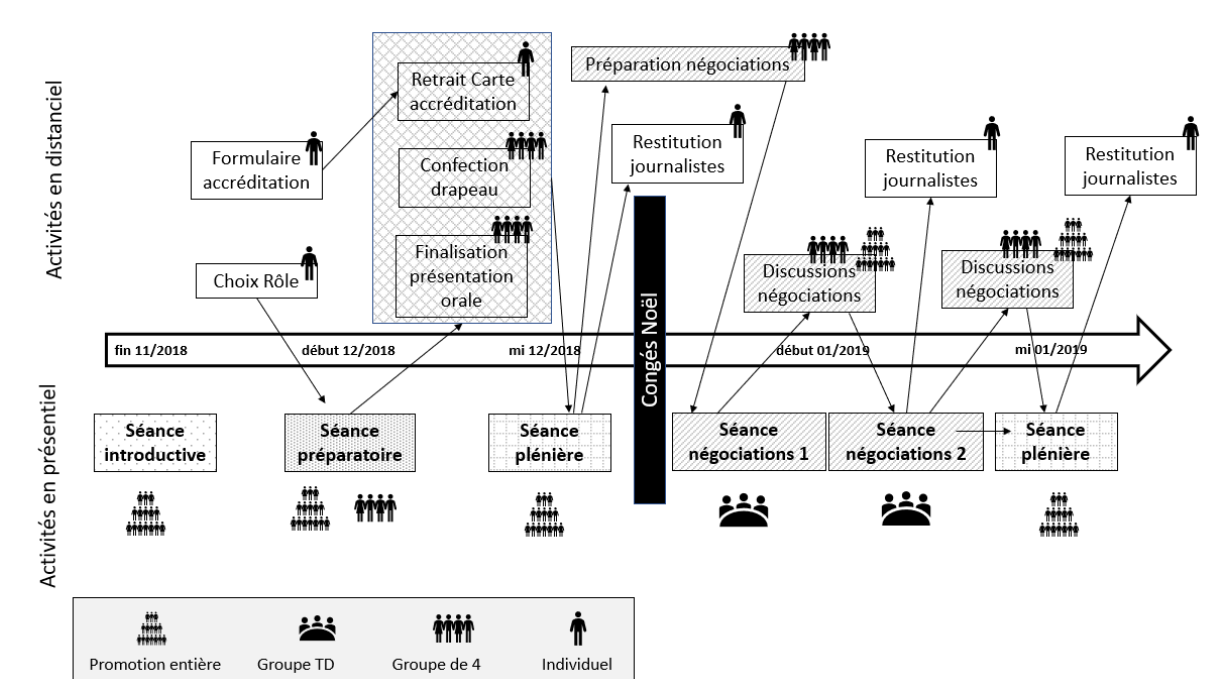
Activités en distanciel

Retrait Carte accréditation

Préparation négociations

Formulaire accréditation

Confection drapeau

Restitution journalistes

Restitution journalistes

Restitution journalistes

Finalisation présentation orale

Choix Rôle

Discussions négociations

Discussions négociations

Congés Noël

fin 11/2018

début 12/2018

mi 12/2018

début 01/2019

mi 01/2019

Activités en présentiel

Séance introductive

Séance préparatoire

Séance plénière

Séance négociations 1

Séance négociations 2

Séance plénière

Promotion entière

Groupe TD

Groupe de 4

Individuel